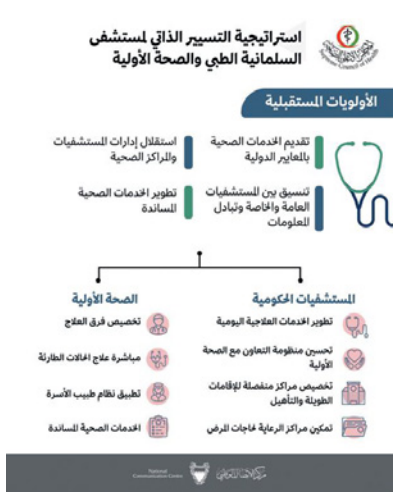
استراتيجية التسيير الذاتي لمستشفى السلمانية الطبي والصحة الأولية

Supreme Council of Health

الأولويات المستقبلية

تقديم الخدمات الصحية بالمعايير الدولية

استقلال إدارات المستشفيات والمراكز الصحية

تنسيق بين المستشفيات العامة والخاصة وتبادل المعلومات

تطوير الخدمات الصحية المساندة

المستشفيات الحكومية

تطوير الخدمات العلاجية اليومية

تحسين منظومة التعاون مع الصحة الأولية

تخصيص مراكز منفصلة للإقامات الطويلة والتأهيل

تمكين مراكز الرعاية لحاجات المرضى

الصحة الأولية

تخصيص فرق العلاج

مباشرة علاج الحالات الطارئة

تطبيق نظام طبيب الأسرة

الخدمات الصحية المساندة

National Communication Centre

مركز الاتصال الوطني